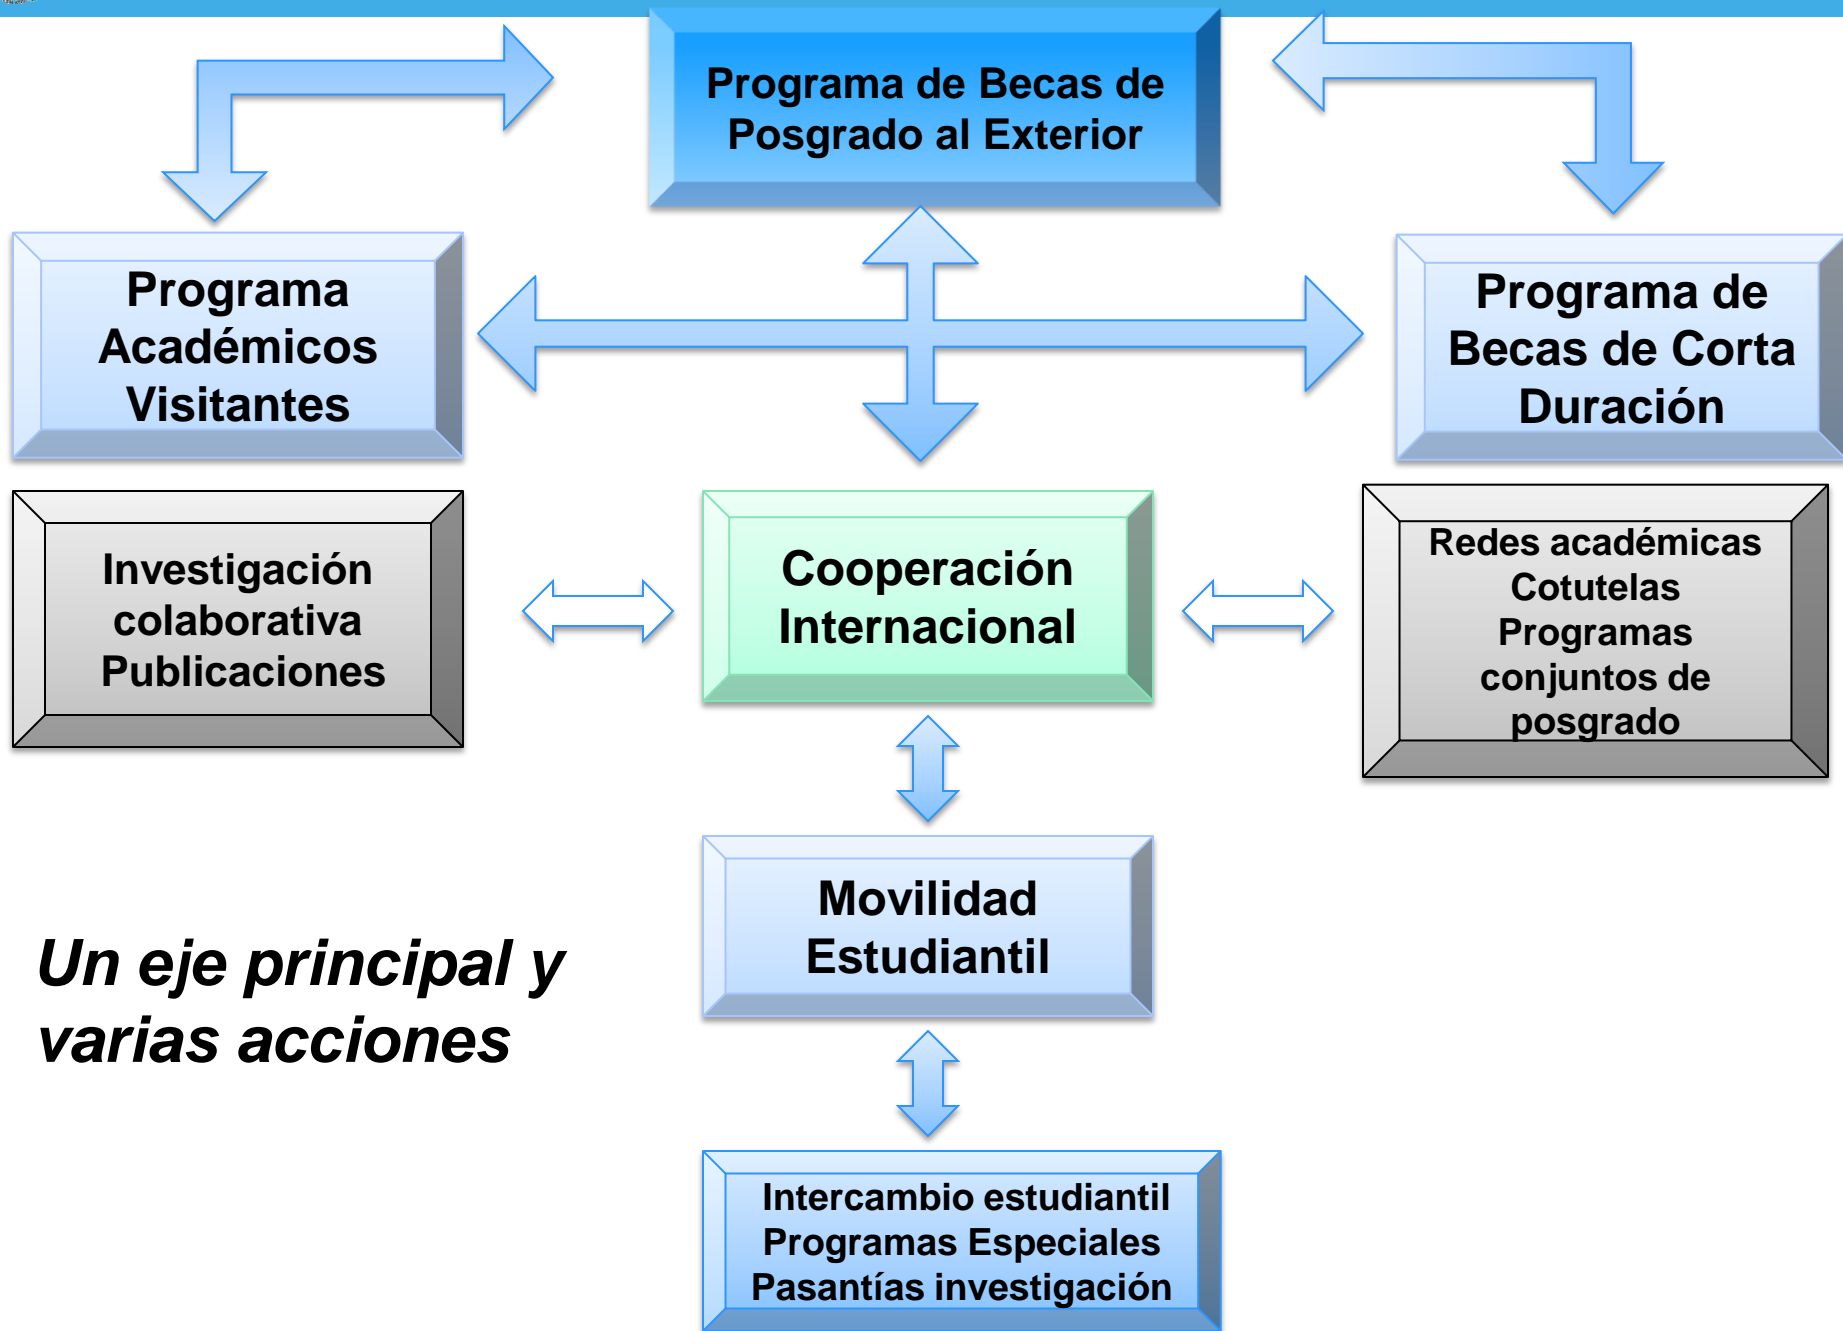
Programa de Becas de Posgrado al Exterior

Programa Académicos Visitantes

Programa de Becas de Corta Duración

Investigación colaborativa Publicaciones

Cooperación Internacional

Redes académicas
Cotutelas
Programas conjuntos de posgrado

Movilidad Estudiantil

Un eje principal y varias acciones

Intercambio estudiantil
Programas Especiales
Pasantías investigación